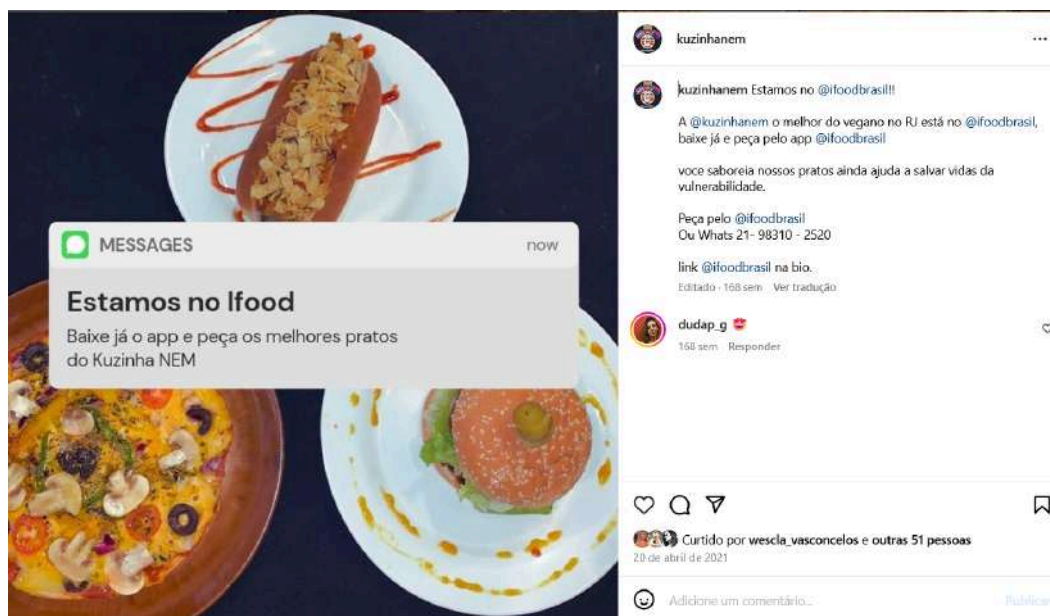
MESSAGES

now

Estamos no Ifood

Baixe já o app e peça os melhores pratos do Kuzinha NEM

kuzinhanem

...

kuzinhanem Estamos no @ifoodbrasil!!

A @kuzinhanem o melhor do vegano no RJ está no @ifoodbrasil, baixe já e peça pelo app @ifoodbrasil

voce saboreia nossos pratos ainda ajuda a salvar vidas da vulnerabilidade.

Peça pelo @ifoodbrasil
Ou Whats 21- 98310 - 2520

link @ifoodbrasil na bio.

Editado · 168 sem Ver tradução

dudap_g 😍

168 sem Responder

Curtido por wescla_vasconcelos e outras 51 pessoas

20 de abril de 2021

Adicione um comentário...

Publicar